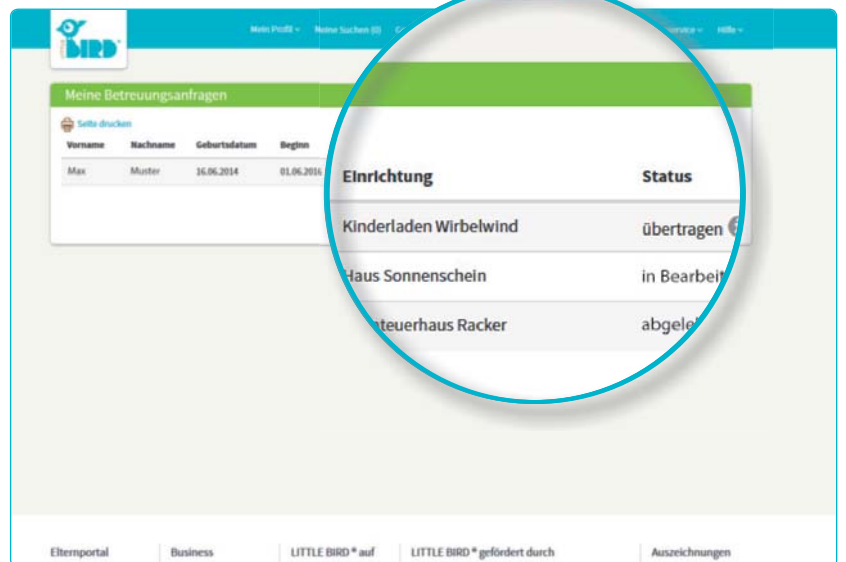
BIRD

Mein Profil ▾ Meine Suchen (0) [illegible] Service ▾ Hilfe ▾

Meine Betreuungsanfragen

Seite drucken

| Vorname | Nachname | Geburtsdatum | Beginn |
|---|---|---|---|
| Max | Muster | 16.06.2014 | 01.06.2016 |

| Einrichtung | Status |
|---|---|
| Kinderladen Wirbelwind | übertragen |
| Haus Sonnenschein | in Bearbeit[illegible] |
| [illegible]teuerhaus Racker | abgele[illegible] |

Elternportal | Business | LITTLE BIRD ® auf | LITTLE BIRD ® gefördert durch | Auszeichnungen